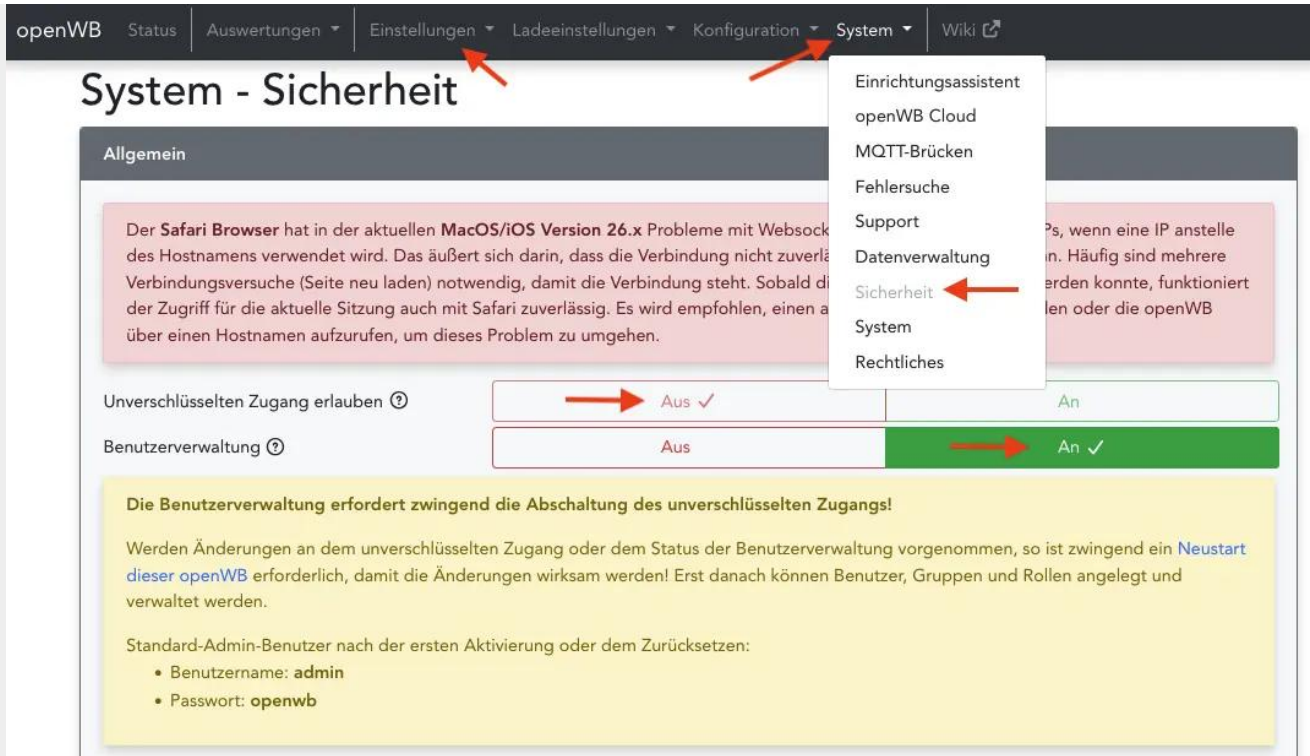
openWB Status Auswertungen ▾ Einstellungen ▾ Ladeeinstellungen ▾ Konfiguration ▾ System ▾ Wiki

System - Sicherheit

Einrichtungsassistent
openWB Cloud
MQTT-Brücken
Fehlersuche
Support
Datenverwaltung
Sicherheit
System
Rechtliches

Allgemein

Der **Safari Browser** hat in der aktuellen **MacOS/iOS Version 26.x** Probleme mit Websock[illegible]Ps, wenn eine IP anstelle des Hostnamens verwendet wird. Das äußert sich darin, dass die Verbindung nicht zuverlä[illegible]n. Häufig sind mehrere Verbindungsversuche (Seite neu laden) notwendig, damit die Verbindung steht. Sobald di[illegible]erden konnte, funktioniert der Zugriff für die aktuelle Sitzung auch mit Safari zuverlässig. Es wird empfohlen, einen a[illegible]len oder die openWB über einen Hostnamen aufzurufen, um dieses Problem zu umgehen.

Unverschlüsselten Zugang erlauben ⓘ | Aus ✓ | An

Benutzerverwaltung ⓘ | Aus | An ✓

**Die Benutzerverwaltung erfordert zwingend die Abschaltung des unverschlüsselten Zugangs!**

Werden Änderungen an dem unverschlüsselten Zugang oder dem Status der Benutzerverwaltung vorgenommen, so ist zwingend ein Neustart dieser openWB erforderlich, damit die Änderungen wirksam werden! Erst danach können Benutzer, Gruppen und Rollen angelegt und verwaltet werden.

Standard-Admin-Benutzer nach der ersten Aktivierung oder dem Zurücksetzen:
• Benutzername: **admin**
• Passwort: **openwb**